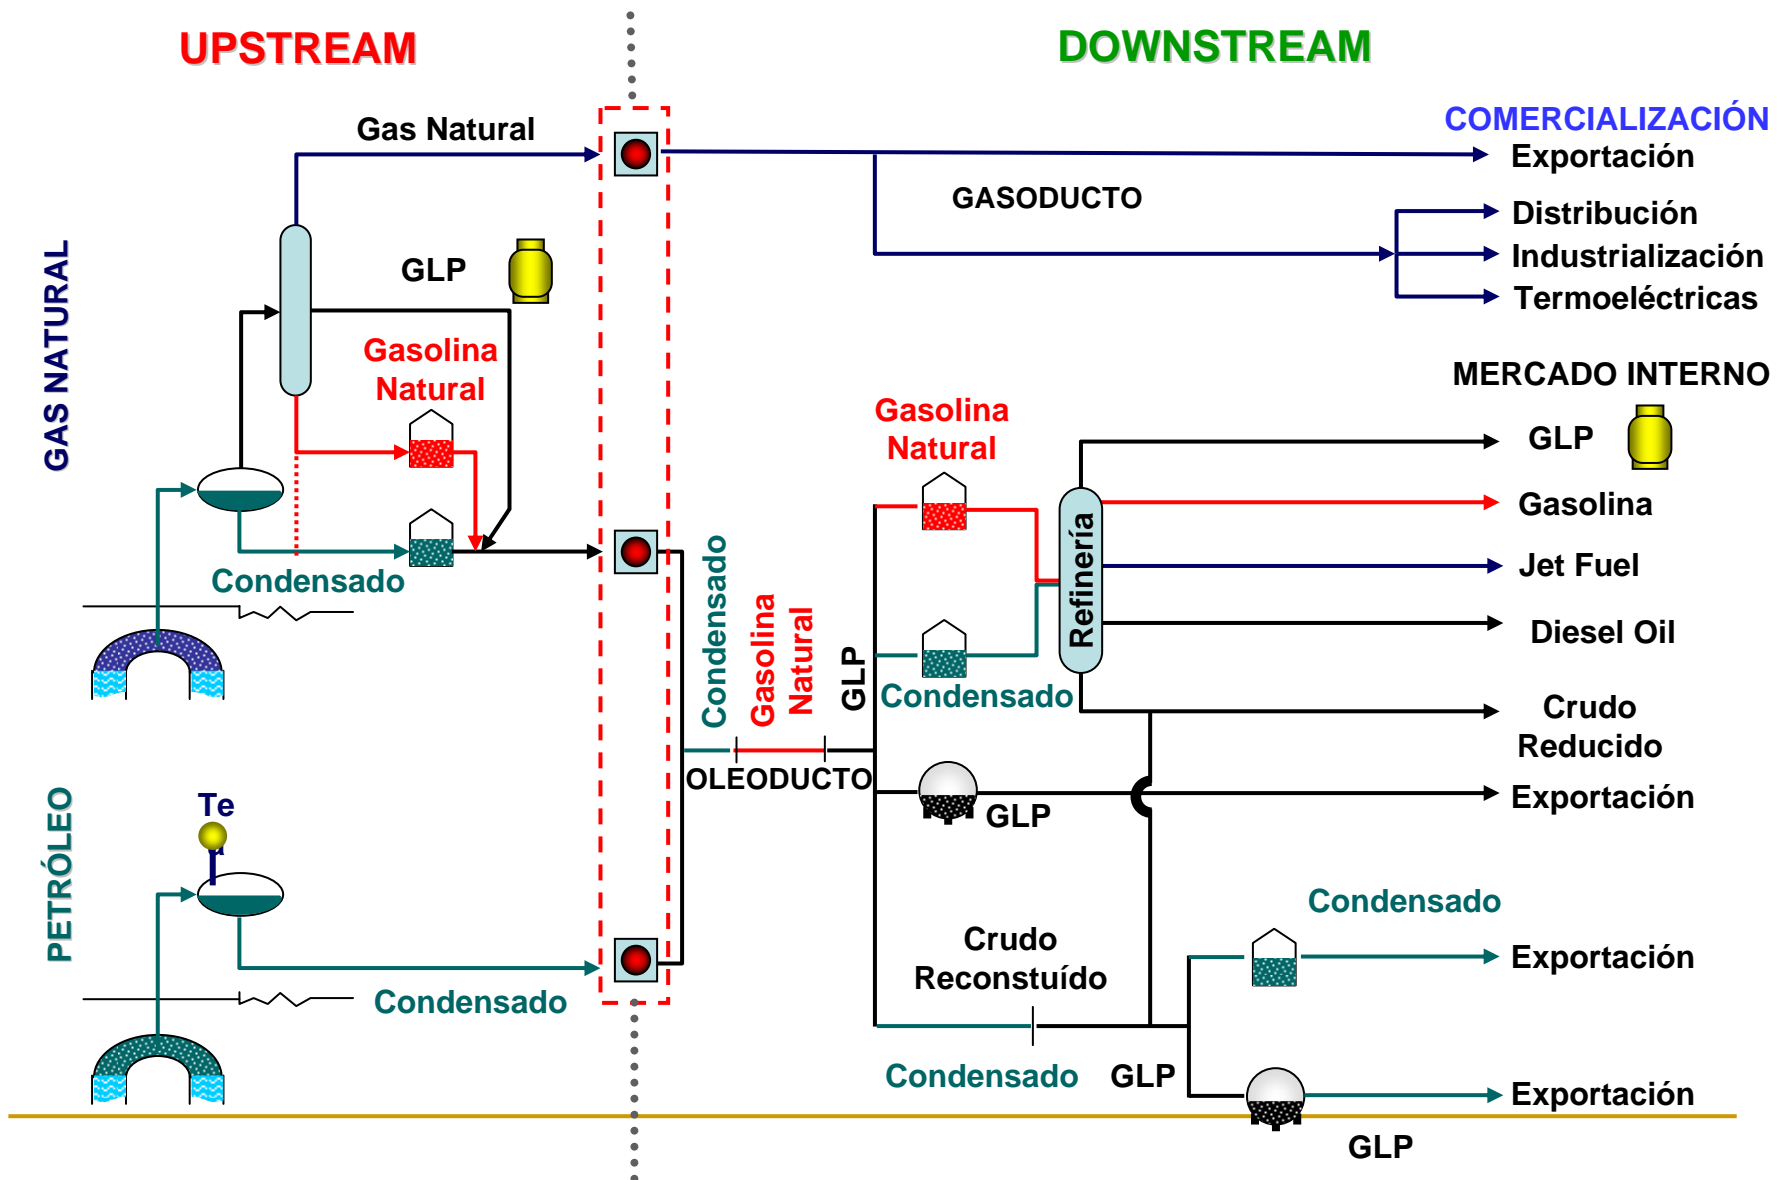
UPSTREAM

DOWNSTREAM

GAS NATURAL

Gas Natural

GLP

Gasolina Natural

Condensado

PETRÓLEO

Te

Condensado

Condensado

Gasolina Natural

GLP

OLEODUCTO

GASODUCTO

COMERCIALIZACIÓN

Exportación

Distribución

Industrialización

Termoeléctricas

MERCADO INTERNO

Gasolina Natural

GLP

Gasolina

Jet Fuel

Diesel Oil

Refinería

Condensado

Crudo Reducido

GLP

Exportación

Condensado

Crudo Reconstuído

Exportación

Condensado

GLP

Exportación

GLP